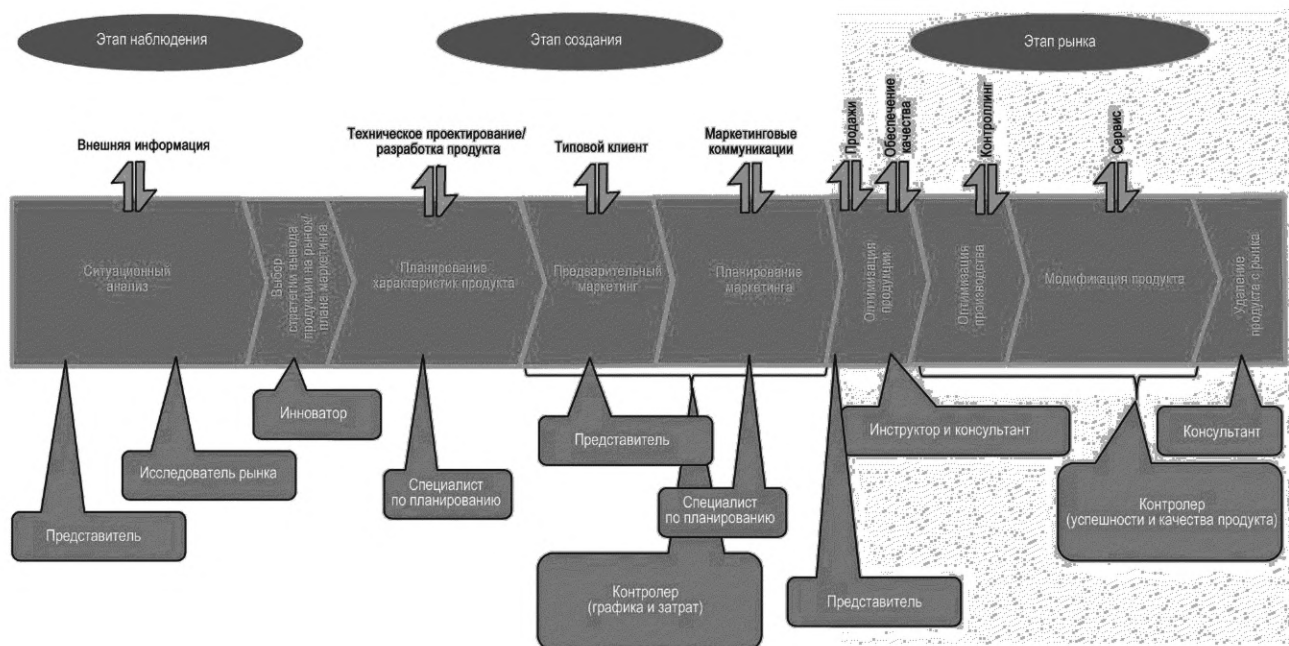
Этап наблюдения

Этап создания

Этап рынка

Внешняя информация

Техническое проектирование/ разработка продукта

Типовой клиент

Маркетинговые коммуникации

Продажи

Обеспечение качества

Контроллинг

Сервис

Ситуационный анализ

Выбор стратегии вывода продукции на рынок/ плана маркетинга

Планирование характеристик продукта

Предварительный маркетинг

Планирование маркетинга

Оптимизация продукции

Оптимизация производства

Модификация продукта

Удаление продукта с рынка

Инноватор

Исследователь рынка

Представитель

Специалист по планированию

Представитель

Специалист по планированию

Контролер (графика и затрат)

Представитель

Инструктор и консультант

Консультант

Контролер (успешности и качества продукта)